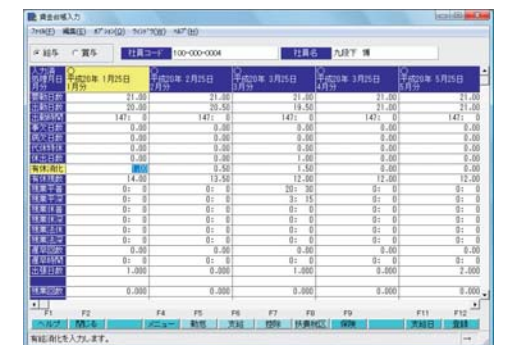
賃金台帳入力

ファイル(F) 編集(E) オプション(O) ウィンドウ(W) ヘルプ(H)

◉ 給与 ○ 賞与　社員コード 100-000-0004　社員名 九段下 博

| 入力済 処理月日 月分 | 平成20年 1月25日 1月分 | 平成20年 2月25日 | 平成20年 3月25日 | 平成20年 3月25日 4月分 | 平成20年 5月25日 5月分 |
|---|---|---|---|---|---|
| 要勤日数 | 21.00 | 21.00 | 21.00 | 21.00 | 21.00 |
| 出勤日数 | 20.00 | 20.50 | 19.50 | 21.00 | 21.00 |
| 出勤時間 | 147: 0 | 147: 0 | 147: 0 | 147: 0 | 147: 0 |
| 事故日数 | 0.00 | 0.00 | 0.00 | 0.00 | 0.00 |
| 病欠日数 | 0.00 | 0.00 | 0.00 | 0.00 | 0.00 |
| 代休日数 | 0.00 | 0.00 | 0.00 | 0.00 | 0.00 |
| 休出日数 | 0.00 | 0.00 | 1.00 | 0.00 | 0.00 |
| 有休消化 | 1.00 | 0.50 | 1.50 | 0.00 | 0.00 |
| 有休残数 | 14.00 | 13.50 | 12.00 | 12.00 | 12.00 |
| 残業平普 | 0: 0 | 0: 0 | 20: 30 | 0: 0 | 0: 0 |
| 残業平深 | 0: 0 | 0: 0 | 3: 15 | 0: 0 | 0: 0 |
| 残業休普 | 0: 0 | 0: 0 | 0: 0 | 0: 0 | 0: 0 |
| 残業休深 | 0: 0 | 0: 0 | 0: 0 | 0: 0 | 0: 0 |
| 残業法休 | 0: 0 | 0: 0 | 0: 0 | 0: 0 | 0: 0 |
| 残業法深 | 0: 0 | 0: 0 | 0: 0 | 0: 0 | 0: 0 |
| 遅早回数 | 0.00 | 0.00 | 0.00 | 0.00 | 0.00 |
| 遅早時間 | 0: 0 | 0: 0 | 0: 0 | 0: 0 | 0: 0 |
| 出張日数 | 1.000 | 0.000 | 1.000 | 0.000 | 2.000 |
| 残業回数 | 0.000 | 0.000 | 0.000 | 0.000 | 0.000 |

F1 ヘルプ　F2 閉じる　F4 メニュー　F5 勤怠　F6 支給　F7 控除　F8 扶養税区　F9 保険　F11 支給日　F12 登録

有給消化を入力します。